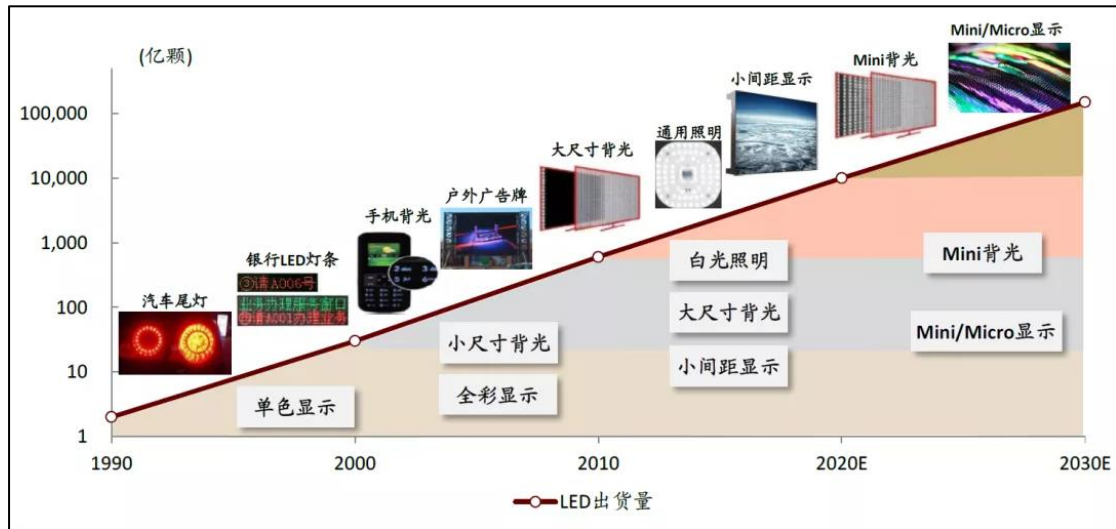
(亿颗)

100,000
10,000
1,000
100
10
1

1990
2000
2010
2020E
2030E

汽车尾灯
银行LED灯条
③请A006号
业务办理服务窗口
③请A001办理业务
手机背光
户外广告牌
大尺寸背光
通用照明
小间距显示
Mini背光
Mini/Micro显示

单色显示
小尺寸背光
全彩显示
白光照明
大尺寸背光
小间距显示
Mini背光
Mini/Micro显示

LED出货量